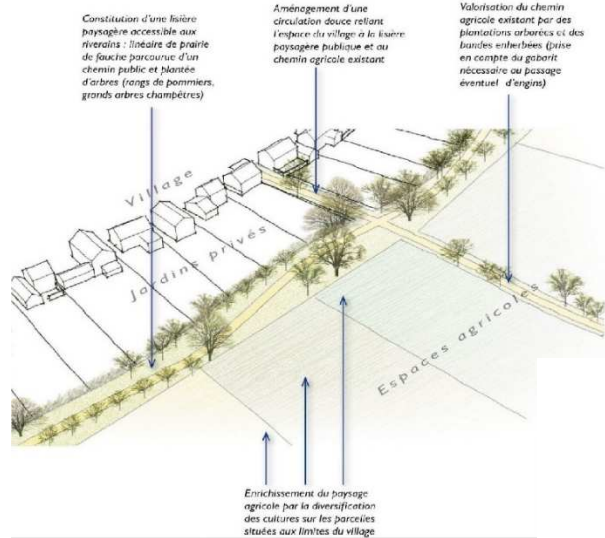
Constitution d'une lisière paysagère accessible aux riverains : linéaire de prairie de fauche parcourue d'un chemin public et plantée d'arbres (rangs de pommiers, grands arbres champêtres)

Aménagement d'une circulation douce reliant l'espace du village à la lisière paysagère publique et au chemin agricole existant

Valorisation du chemin agricole existant par des plantations arborées et des bandes enherbées (prise en compte du gabarit nécessaire au passage éventuel d'engins)

Village

Jardins privés

Espaces agricoles

Enrichissement du paysage agricole par la diversification des cultures sur les parcelles situées aux limites du village